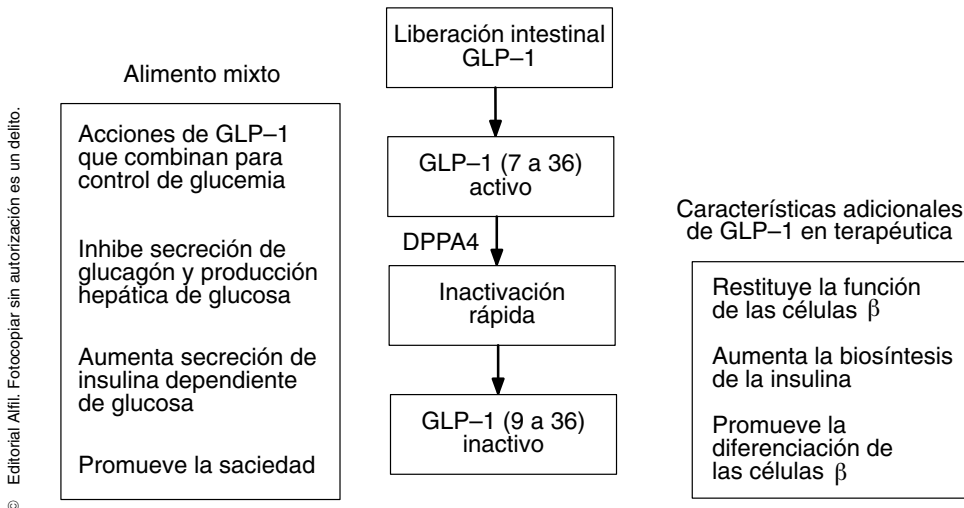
© Editorial Alfil. Fotocopiar sin autorización es un delito.

Alimento mixto

Acciones de GLP–1 que combinan para control de glucemia

Inhibe secreción de glucagón y producción hepática de glucosa

Aumenta secreción de insulina dependiente de glucosa

Promueve la saciedad

Liberación intestinal GLP–1

GLP–1 (7 a 36) activo

DPPA4

Inactivación rápida

GLP–1 (9 a 36) inactivo

Características adicionales de GLP–1 en terapéutica

Restituye la función de las células $\beta$

Aumenta la biosíntesis de la insulina

Promueve la diferenciación de las células $\beta$